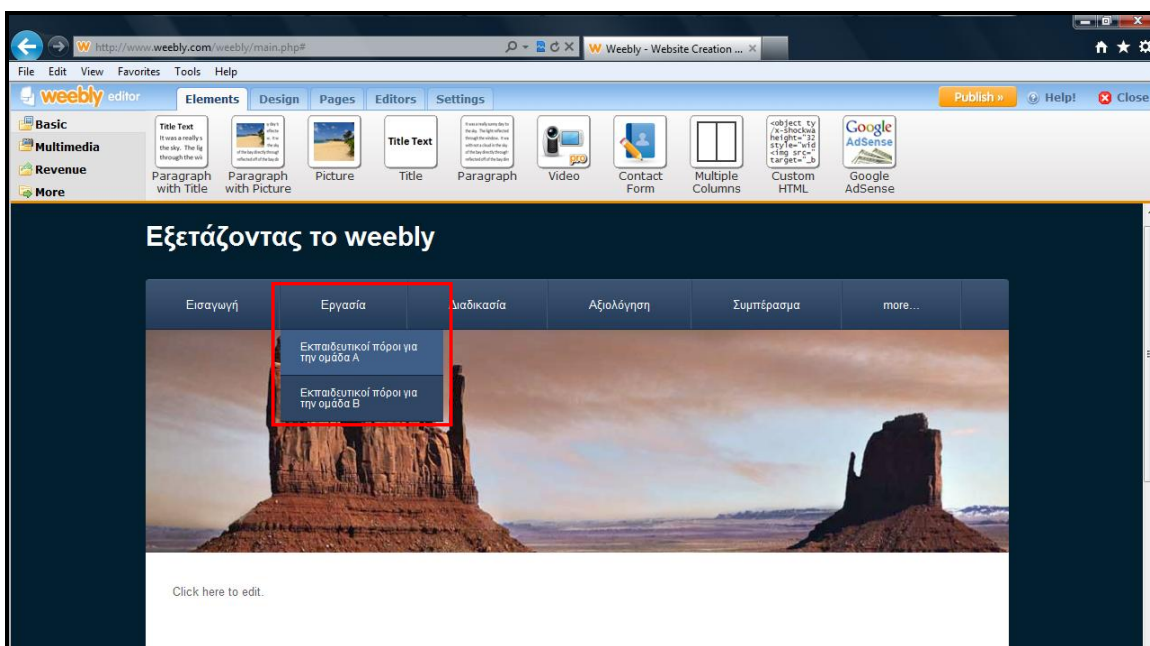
http://www.weebly.com/weebly/main.php#

Weebly - Website Creation ...

File Edit View Favorites Tools Help

weebly editor

Elements Design Pages Editors Settings

Publish » Help! Close

Basic
Multimedia
Revenue
More

Title Text

Paragraph with Title

Paragraph with Picture

Picture

Title Text

Title

Paragraph

Video

Contact Form

Multiple Columns

<object ty /x-shockwa height="32 style="wid <img src=" target="_b

Custom HTML

Google AdSense

Google AdSense

Εξετάζοντας το weebly

Εισαγωγή Εργασία Διαδικασία Αξιολόγηση Συμπέρασμα more...

Εκπαιδευτικοί πόροι για την ομάδα Α

Εκπαιδευτικοί πόροι για την ομάδα Β

Click here to edit.